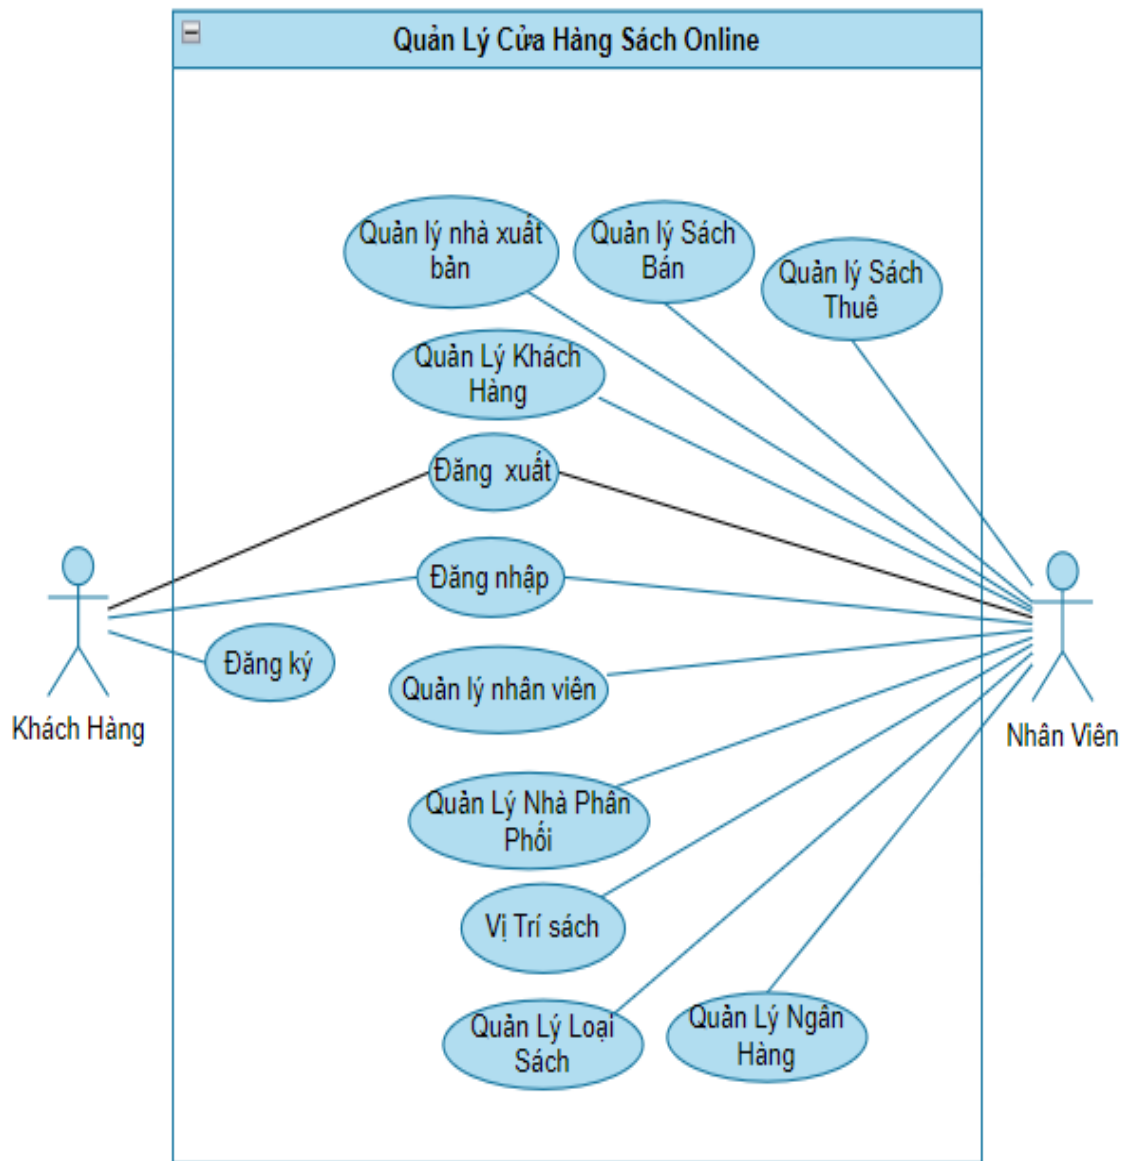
Quản Lý Cửa Hàng Sách Online

Quản lý nhà xuất bản

Quản lý Sách Bán

Quản lý Sách Thuê

Quản Lý Khách Hàng

Đăng xuất

Đăng nhập

Đăng ký

Quản lý nhân viên

Quản Lý Nhà Phân Phối

Vị Trí sách

Quản Lý Loại Sách

Quản Lý Ngân Hàng

Khách Hàng

Nhân Viên